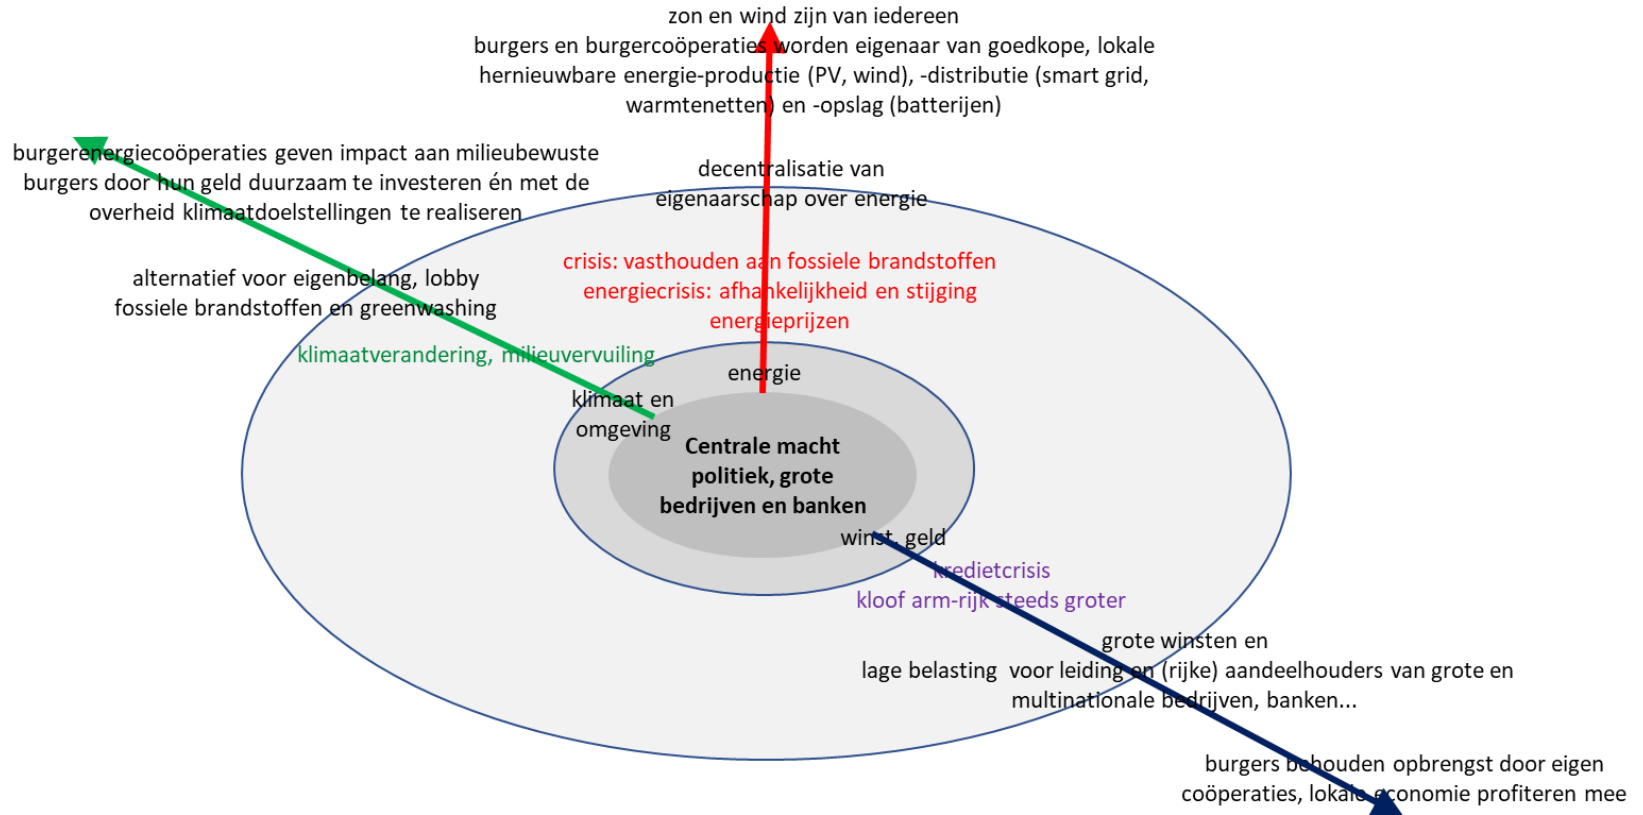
zon en wind zijn van iedereen
burgers en burgercoöperaties worden eigenaar van goedkope, lokale hernieuwbare energie-productie (PV, wind), -distributie (smart grid, warmtenetten) en -opslag (batterijen)

burgerenergiecoöperaties geven impact aan milieubewuste burgers door hun geld duurzaam te investeren én met de overheid klimaatdoelstellingen te realiseren

decentralisatie van eigenaarschap over energie

alternatief voor eigenbelang, lobby fossiele brandstoffen en greenwashing

crisis: vasthouden aan fossiele brandstoffen
energiecrisis: afhankelijkheid en stijging energieprijzen

klimaatverandering, milieuvervuiling

energie

klimaat en omgeving

Centrale macht politiek, grote bedrijven en banken

winst, geld

kredietcrisis
kloof arm-rijk steeds groter

grote winsten en lage belasting voor leiding en (rijke) aandeelhouders van grote en multinationale bedrijven, banken...

burgers behouden opbrengst door eigen coöperaties, lokale economie profiteren mee